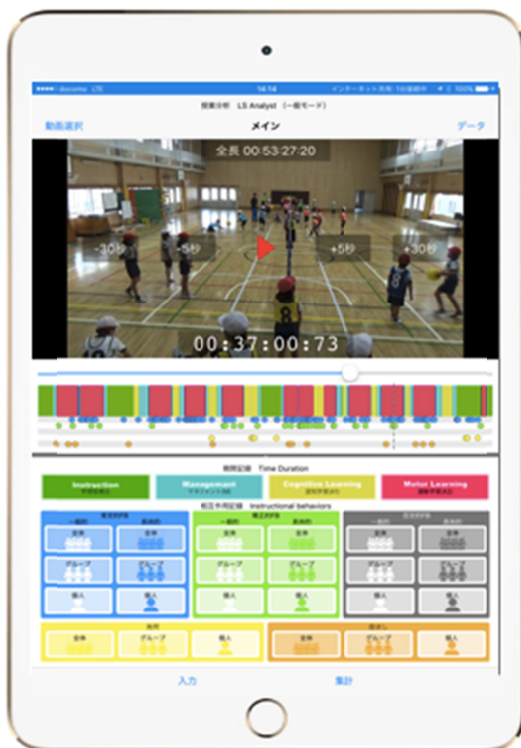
●●●●○ docomo LTE 14:14 インターネット共有: 1台接続中 100%

授業分析 LS Analyst (一般モード)

動画選択 メイン データ

全長 00:53:27:20

-30秒 -5秒 +5秒 +30秒

00:37:00:73

期間記録 Time Duration

Instruction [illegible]

Management マネジメント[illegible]

Cognitive Learning 認知学習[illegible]

Motor Learning 運動学習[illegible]

相互作用記録 Instructional behaviors

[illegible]

一般的 具体的

全体 全体

グループ グループ

個人 個人

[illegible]

一般的 具体的

全体 全体

グループ グループ

個人 個人

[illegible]

一般的 具体的

全体 全体

グループ グループ

個人 個人

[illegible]

全体 グループ 個人

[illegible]

全体 グループ 個人

入力 集計